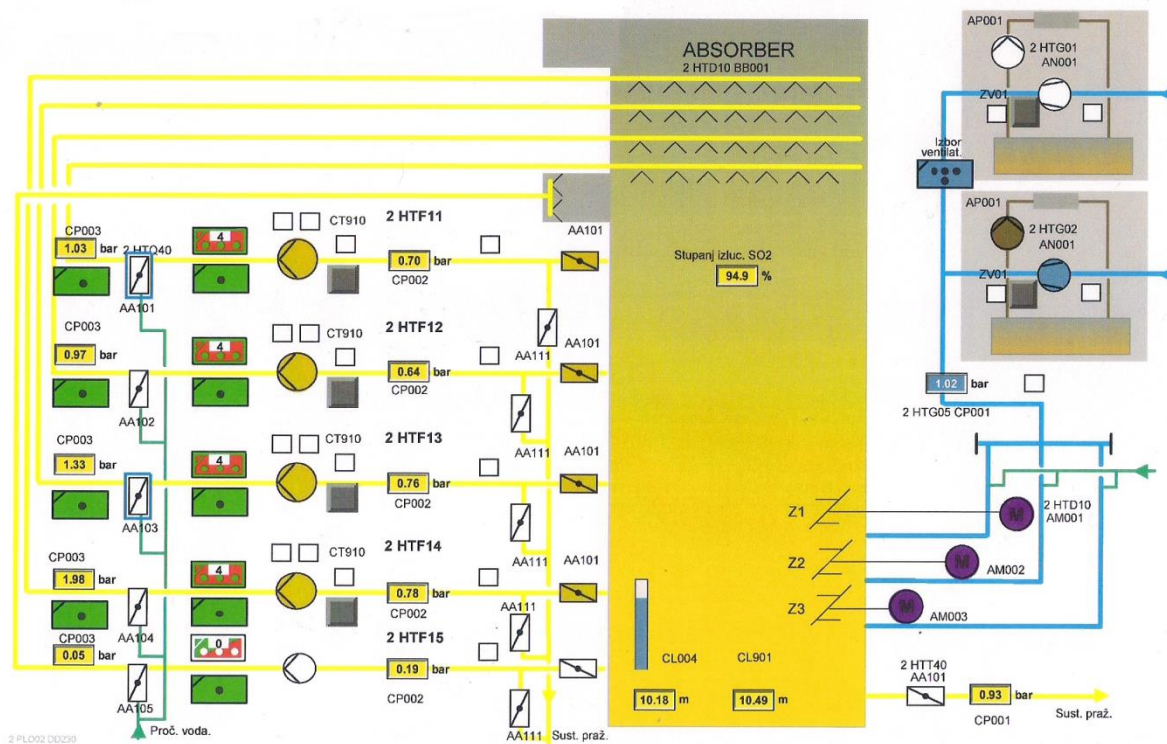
ABSORBER
2 HTD10 BB001

AP001
2 HTG01
AN001
ZV01

Izbor ventilat.

AP001
2 HTG02
AN001
ZV01

1.02 bar
2 HTG05 CP001

CP003
1.03 bar
2 HTQ40
AA101
4
CT910
2 HTF11
0.70 bar
CP002
AA101

Stupanj izluc. SO2
94.9 %

CP003
0.97 bar
AA102
4
CT910
2 HTF12
0.64 bar
CP002
AA111
AA101

CP003
1.33 bar
AA103
4
CT910
2 HTF13
0.76 bar
CP002
AA111
AA101

CP003
1.98 bar
4
CT910
2 HTF14
0.78 bar
CP002
AA111
AA101

CP003
0.05 bar
AA104
0
2 HTF15
0.19 bar
CP002
AA111

AA105
Proč. voda.
AA111 Sust. praž.

Z1
Z2
Z3
2 HTD10
AM001
AM002
AM003

CL004
CL901
10.18 m
10.49 m

2 HTT40
AA101
0.93 bar
CP001
Sust. praž.

2 PLO02 DD230